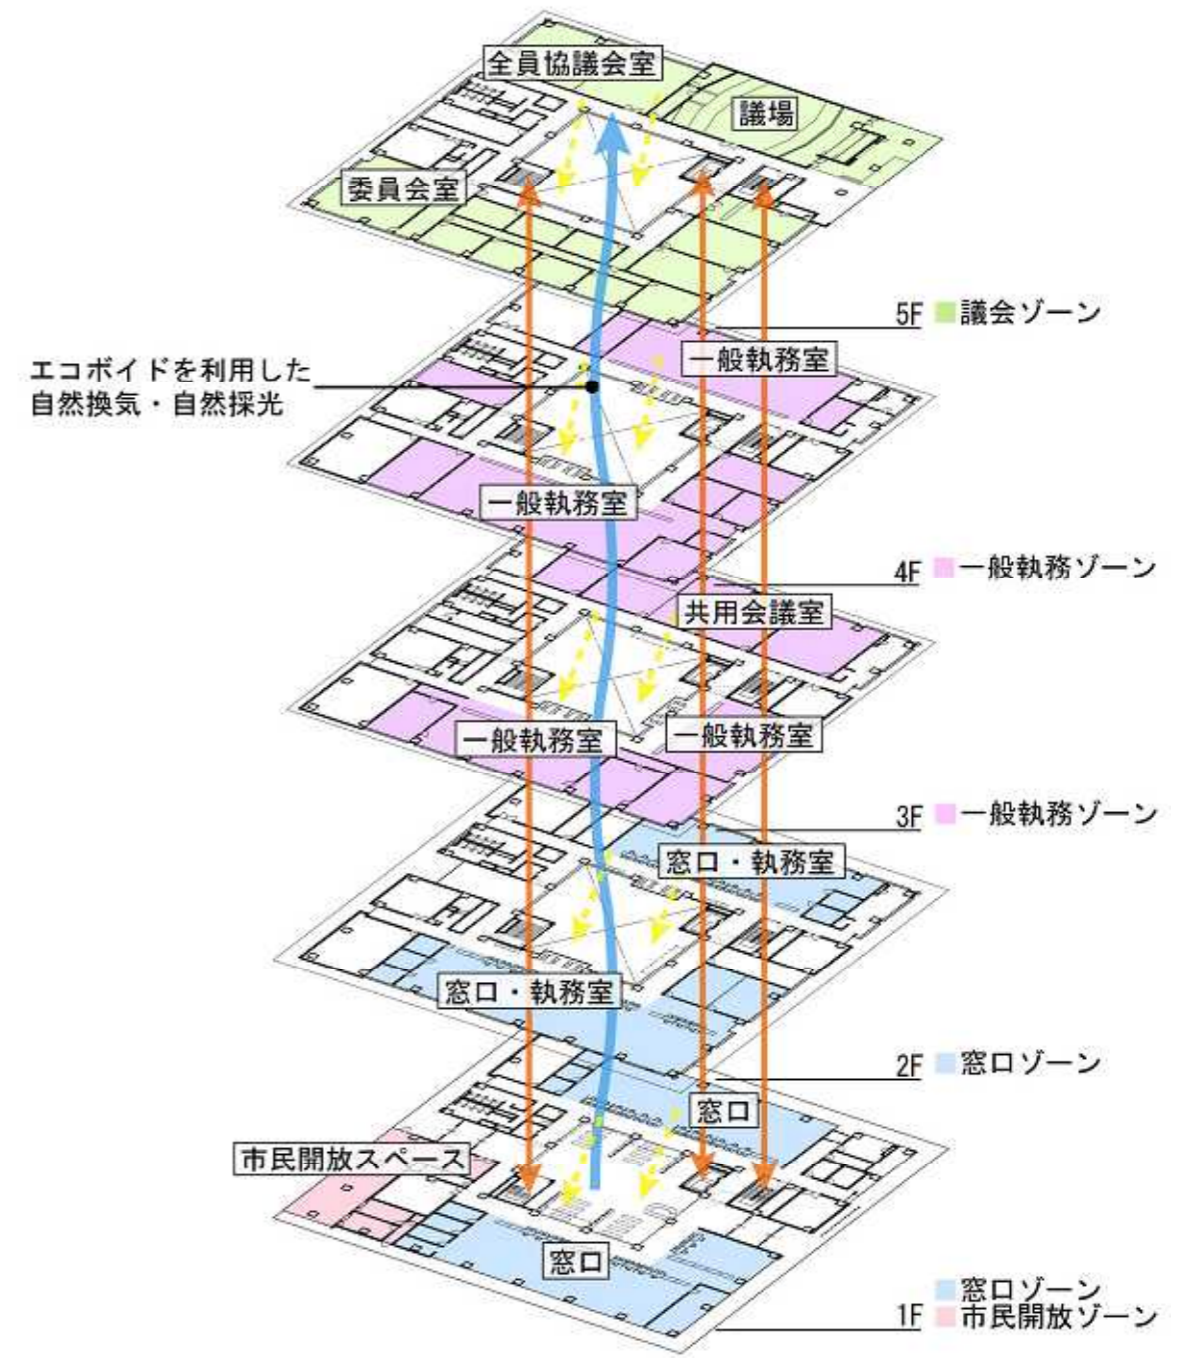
全員協議会室
議場
委員会室
5F 議会ゾーン
エコボイドを利用した自然換気・自然採光
一般執務室
一般執務室
4F 一般執務ゾーン
共用会議室
一般執務室
一般執務室
3F 一般執務ゾーン
窓口・執務室
窓口・執務室
2F 窓口ゾーン
窓口
市民開放スペース
窓口
窓口ゾーン
1F 市民開放ゾーン